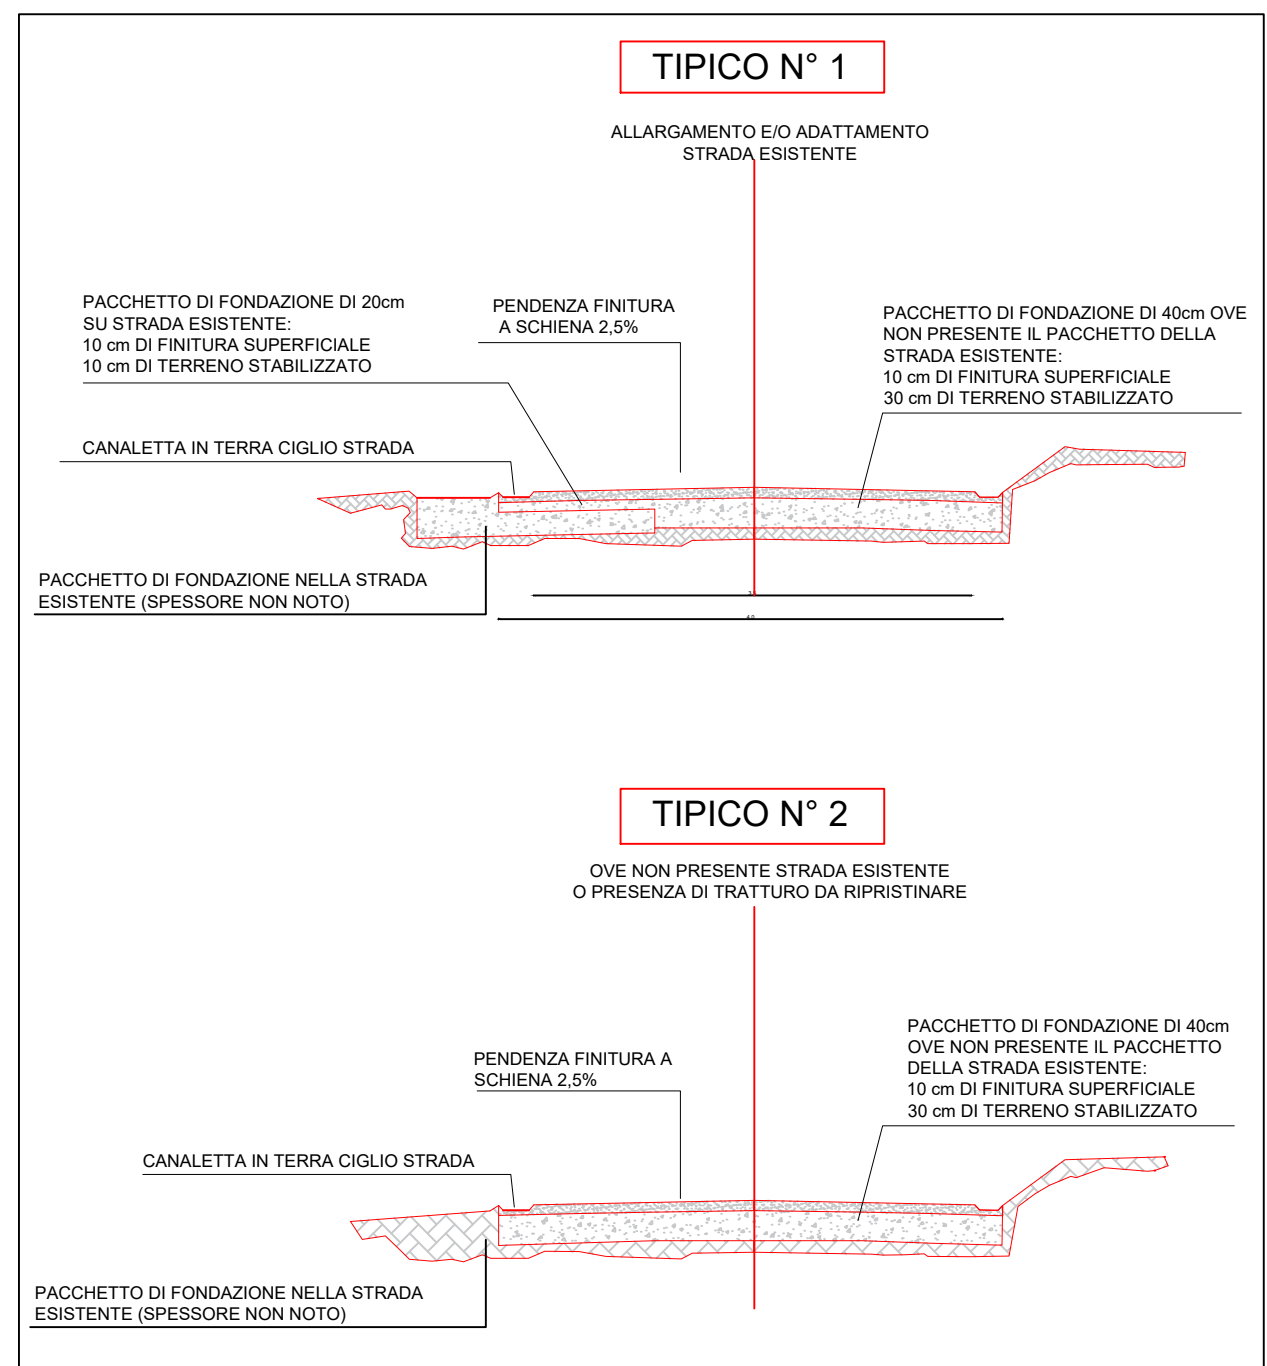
TIPICO N° 1

ALLARGAMENTO E/O ADATTAMENTO
STRADA ESISTENTE

PACCHETTO DI FONDAZIONE DI 20cm
SU STRADA ESISTENTE:
10 cm DI FINITURA SUPERFICIALE
10 cm DI TERRENO STABILIZZATO

PENDENZA FINITURA
A SCHIENA 2,5%

PACCHETTO DI FONDAZIONE DI 40cm OVE
NON PRESENTE IL PACCHETTO DELLA
STRADA ESISTENTE:
10 cm DI FINITURA SUPERFICIALE
30 cm DI TERRENO STABILIZZATO

CANALETTA IN TERRA CIGLIO STRADA

PACCHETTO DI FONDAZIONE NELLA STRADA
ESISTENTE (SPESSORE NON NOTO)

TIPICO N° 2

OVE NON PRESENTE STRADA ESISTENTE
O PRESENZA DI TRATTURO DA RIPRISTINARE

PACCHETTO DI FONDAZIONE DI 40cm
OVE NON PRESENTE IL PACCHETTO
DELLA STRADA ESISTENTE:
10 cm DI FINITURA SUPERFICIALE
30 cm DI TERRENO STABILIZZATO

PENDENZA FINITURA A
SCHIENA 2,5%

CANALETTA IN TERRA CIGLIO STRADA

PACCHETTO DI FONDAZIONE NELLA STRADA
ESISTENTE (SPESSORE NON NOTO)